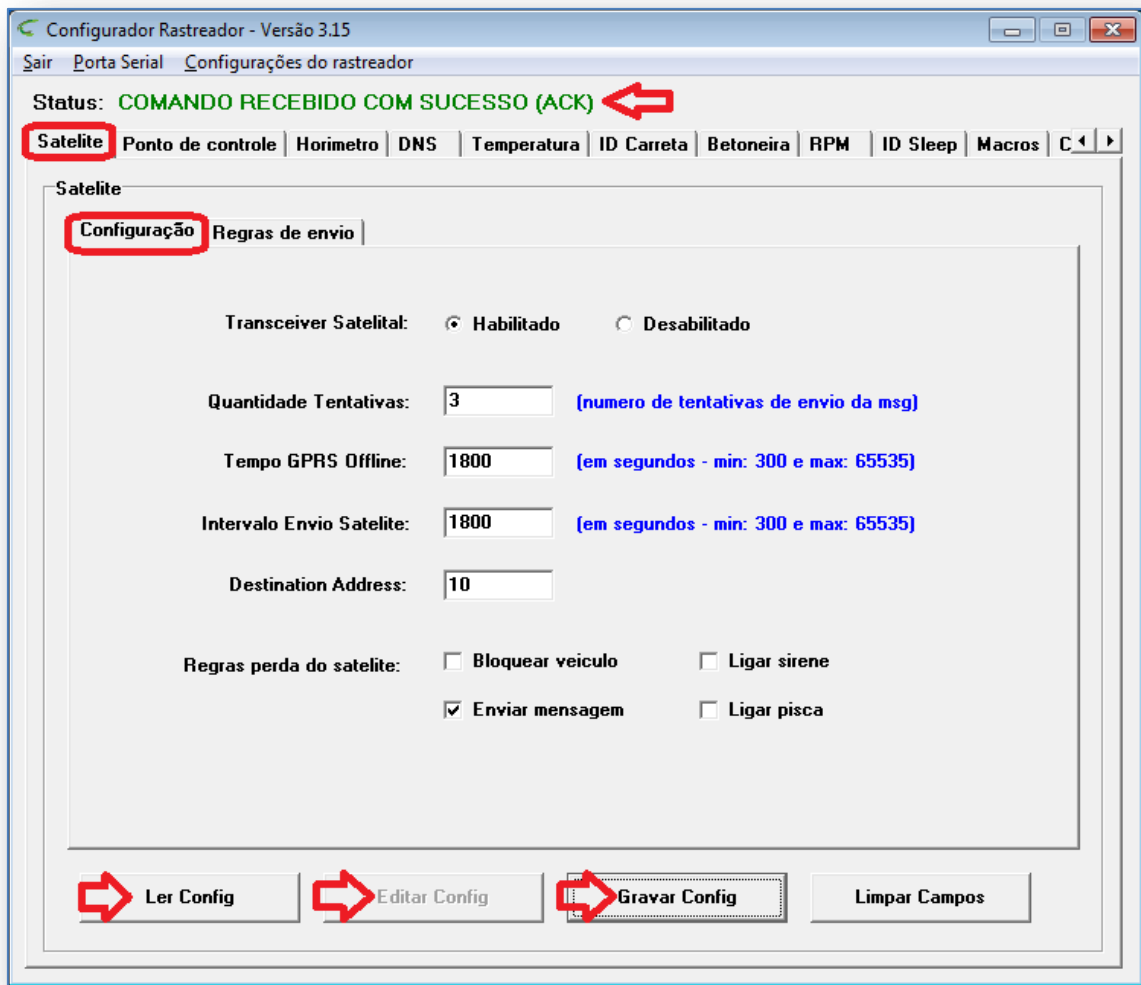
Configurador Rastreador - Versão 3.15

Sair Porta Serial Configurações do rastreador

Status: COMANDO RECEBIDO COM SUCESSO (ACK)

Satelite | Ponto de controle | Horimetro | DNS | Temperatura | ID Carreta | Betoneira | RPM | ID Sleep | Macros | C

Satelite

Configuração | Regras de envio

Transceiver Satelital: Habilitado Desabilitado

Quantidade Tentativas: 3 (numero de tentativas de envio da msg)

Tempo GPRS Offline: 1800 (em segundos - min: 300 e max: 65535)

Intervalo Envio Satelite: 1800 (em segundos - min: 300 e max: 65535)

Destination Address: 10

Regras perda do satelite: Bloquear veiculo Ligar sirene
Enviar mensagem Ligar pisca

Ler Config Editar Config Gravar Config Limpar Campos